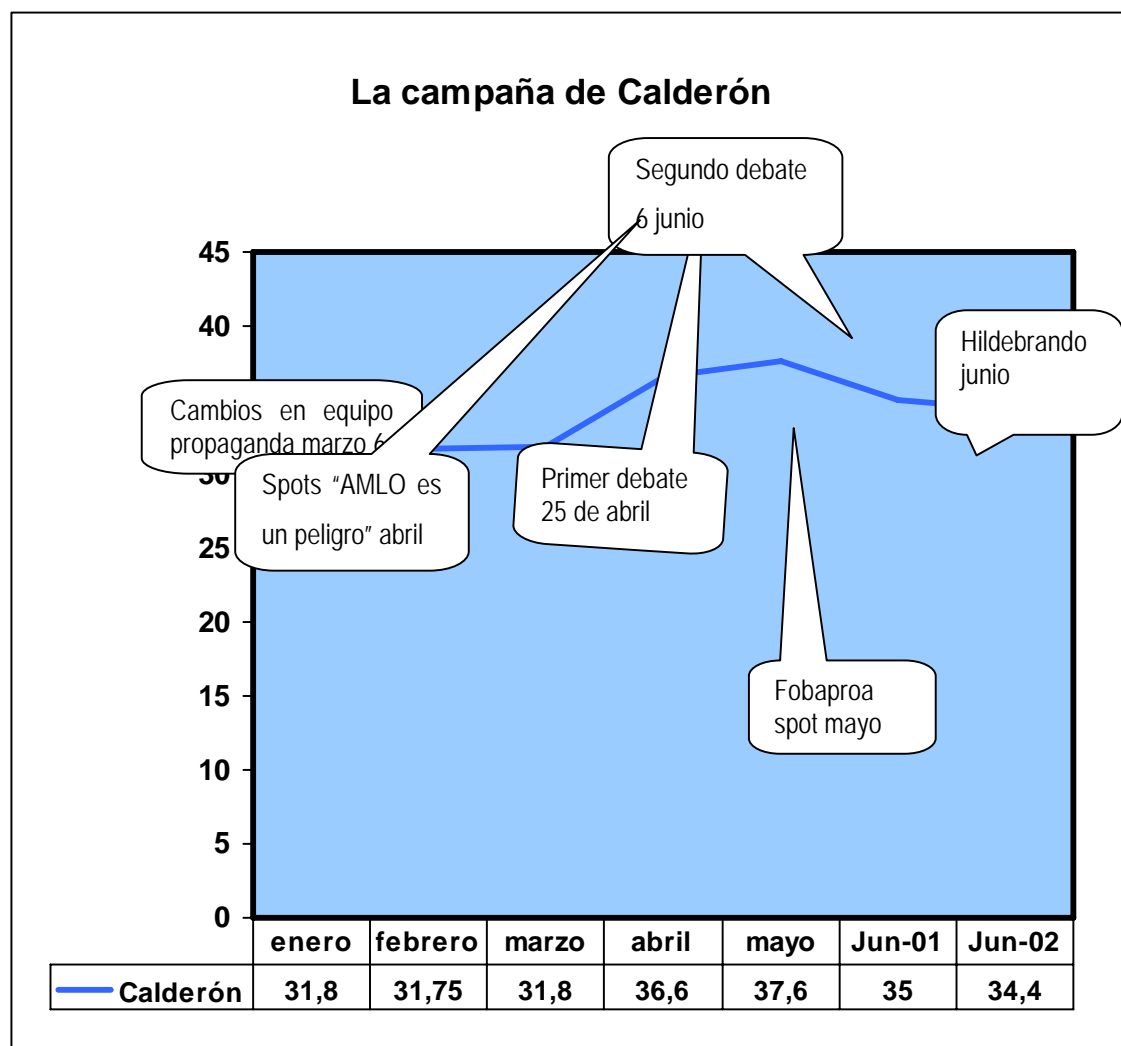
La campaña de Calderón

Segundo debate 6 junio

45
40
35
30
25
20
15
10
5
0

Cambios en equipo propaganda marzo 6

Spots "AMLO es un peligro" abril

Primer debate 25 de abril

Hildebrando junio

Fobaproa spot mayo

| | enero | febrero | marzo | abril | mayo | Jun-01 | Jun-02 |
|---|---|---|---|---|---|---|---|
| Calderón | 31,8 | 31,75 | 31,8 | 36,6 | 37,6 | 35 | 34,4 |